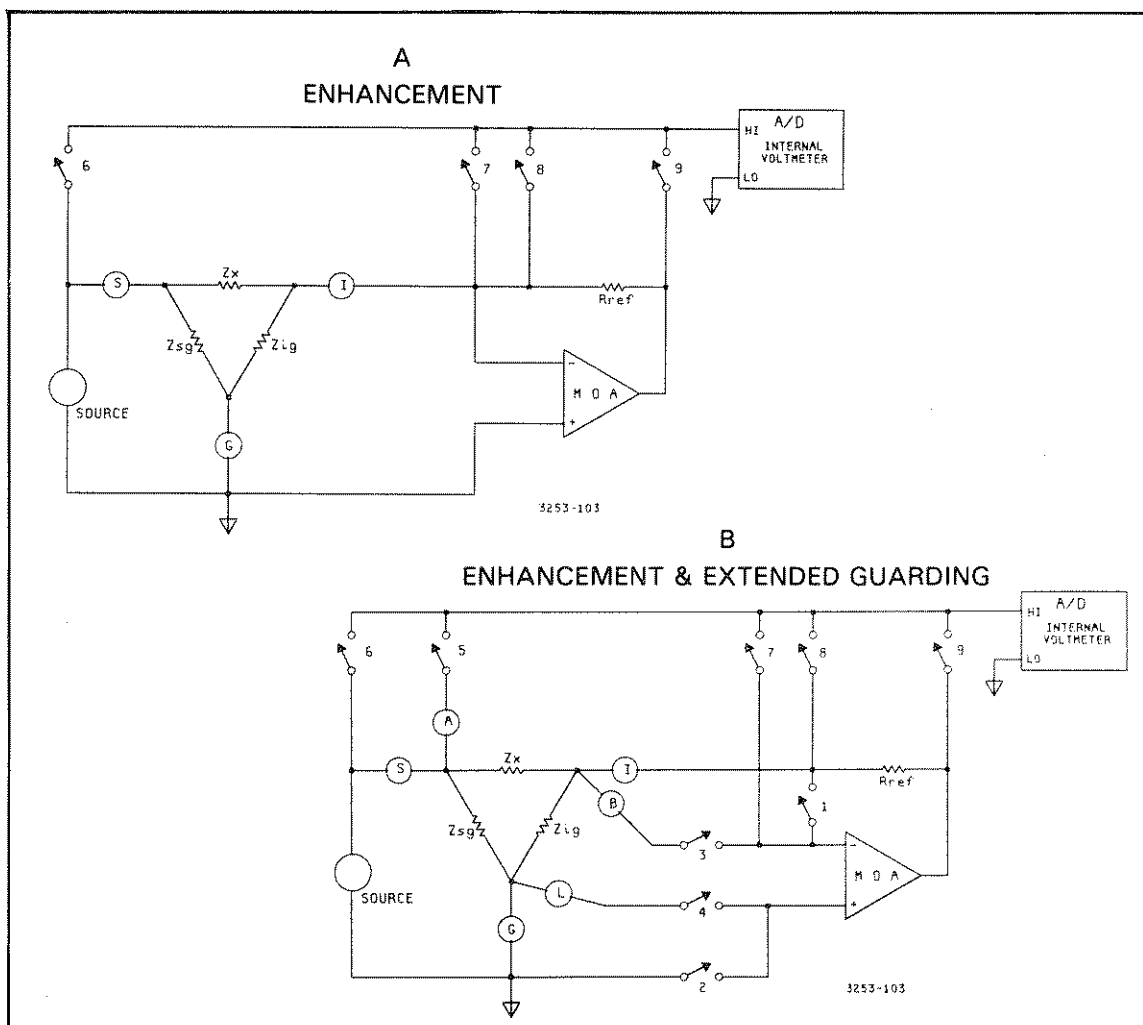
A
ENHANCEMENT

6
7
8
9
HI
A/D
INTERNAL VOLTMETER
LO
S
Zx
I
Rref
Zsg
Zig
SOURCE
G
-
+
M O A
3253-103

B
ENHANCEMENT & EXTENDED GUARDING

6
5
7
8
9
HI
A/D
INTERNAL VOLTMETER
LO
A
S
Zx
I
Rref
1
B
Zsg
Zig
3
SOURCE
L
4
G
2
-
+
M O A
3253-103